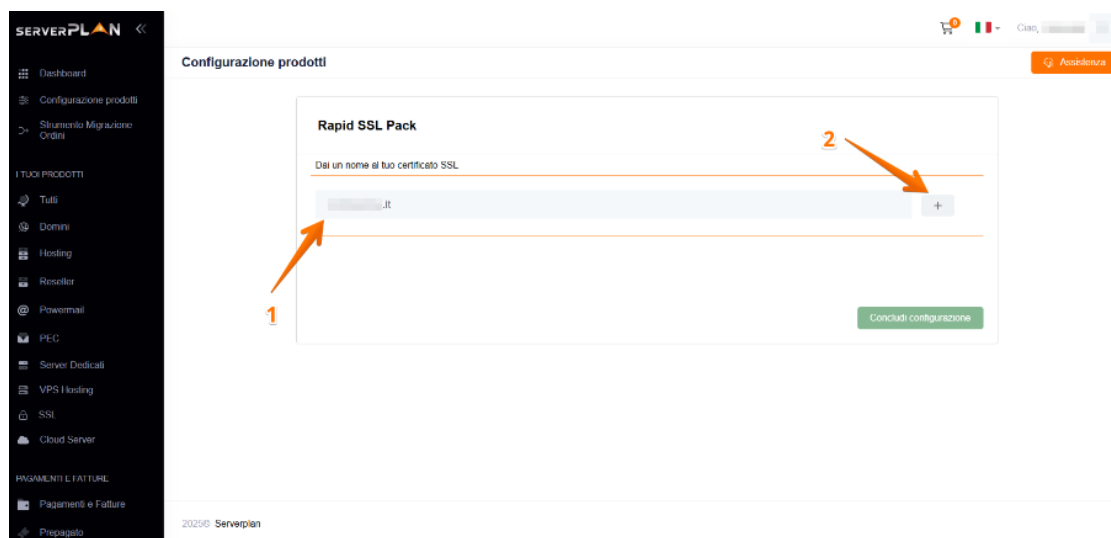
SERVERPLAN «

Dashboard
Configurazione prodotti
Strumento Migrazione Ordini

I TUOI PRODOTTI
Tutti
Domini
Hosting
Reseller
Powermail
PEC
Server Dedicati
VPS Hosting
SSL
Cloud Server

PAGAMENTI E FATTURE
Pagamenti e Fatture
Prepagato

0
Ciao, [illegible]

Configurazione prodotti

Assistenza

Rapid SSL Pack

Dai un nome al tuo certificato SSL

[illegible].it

+

2

1

Concludi configurazione

2025© Serverplan